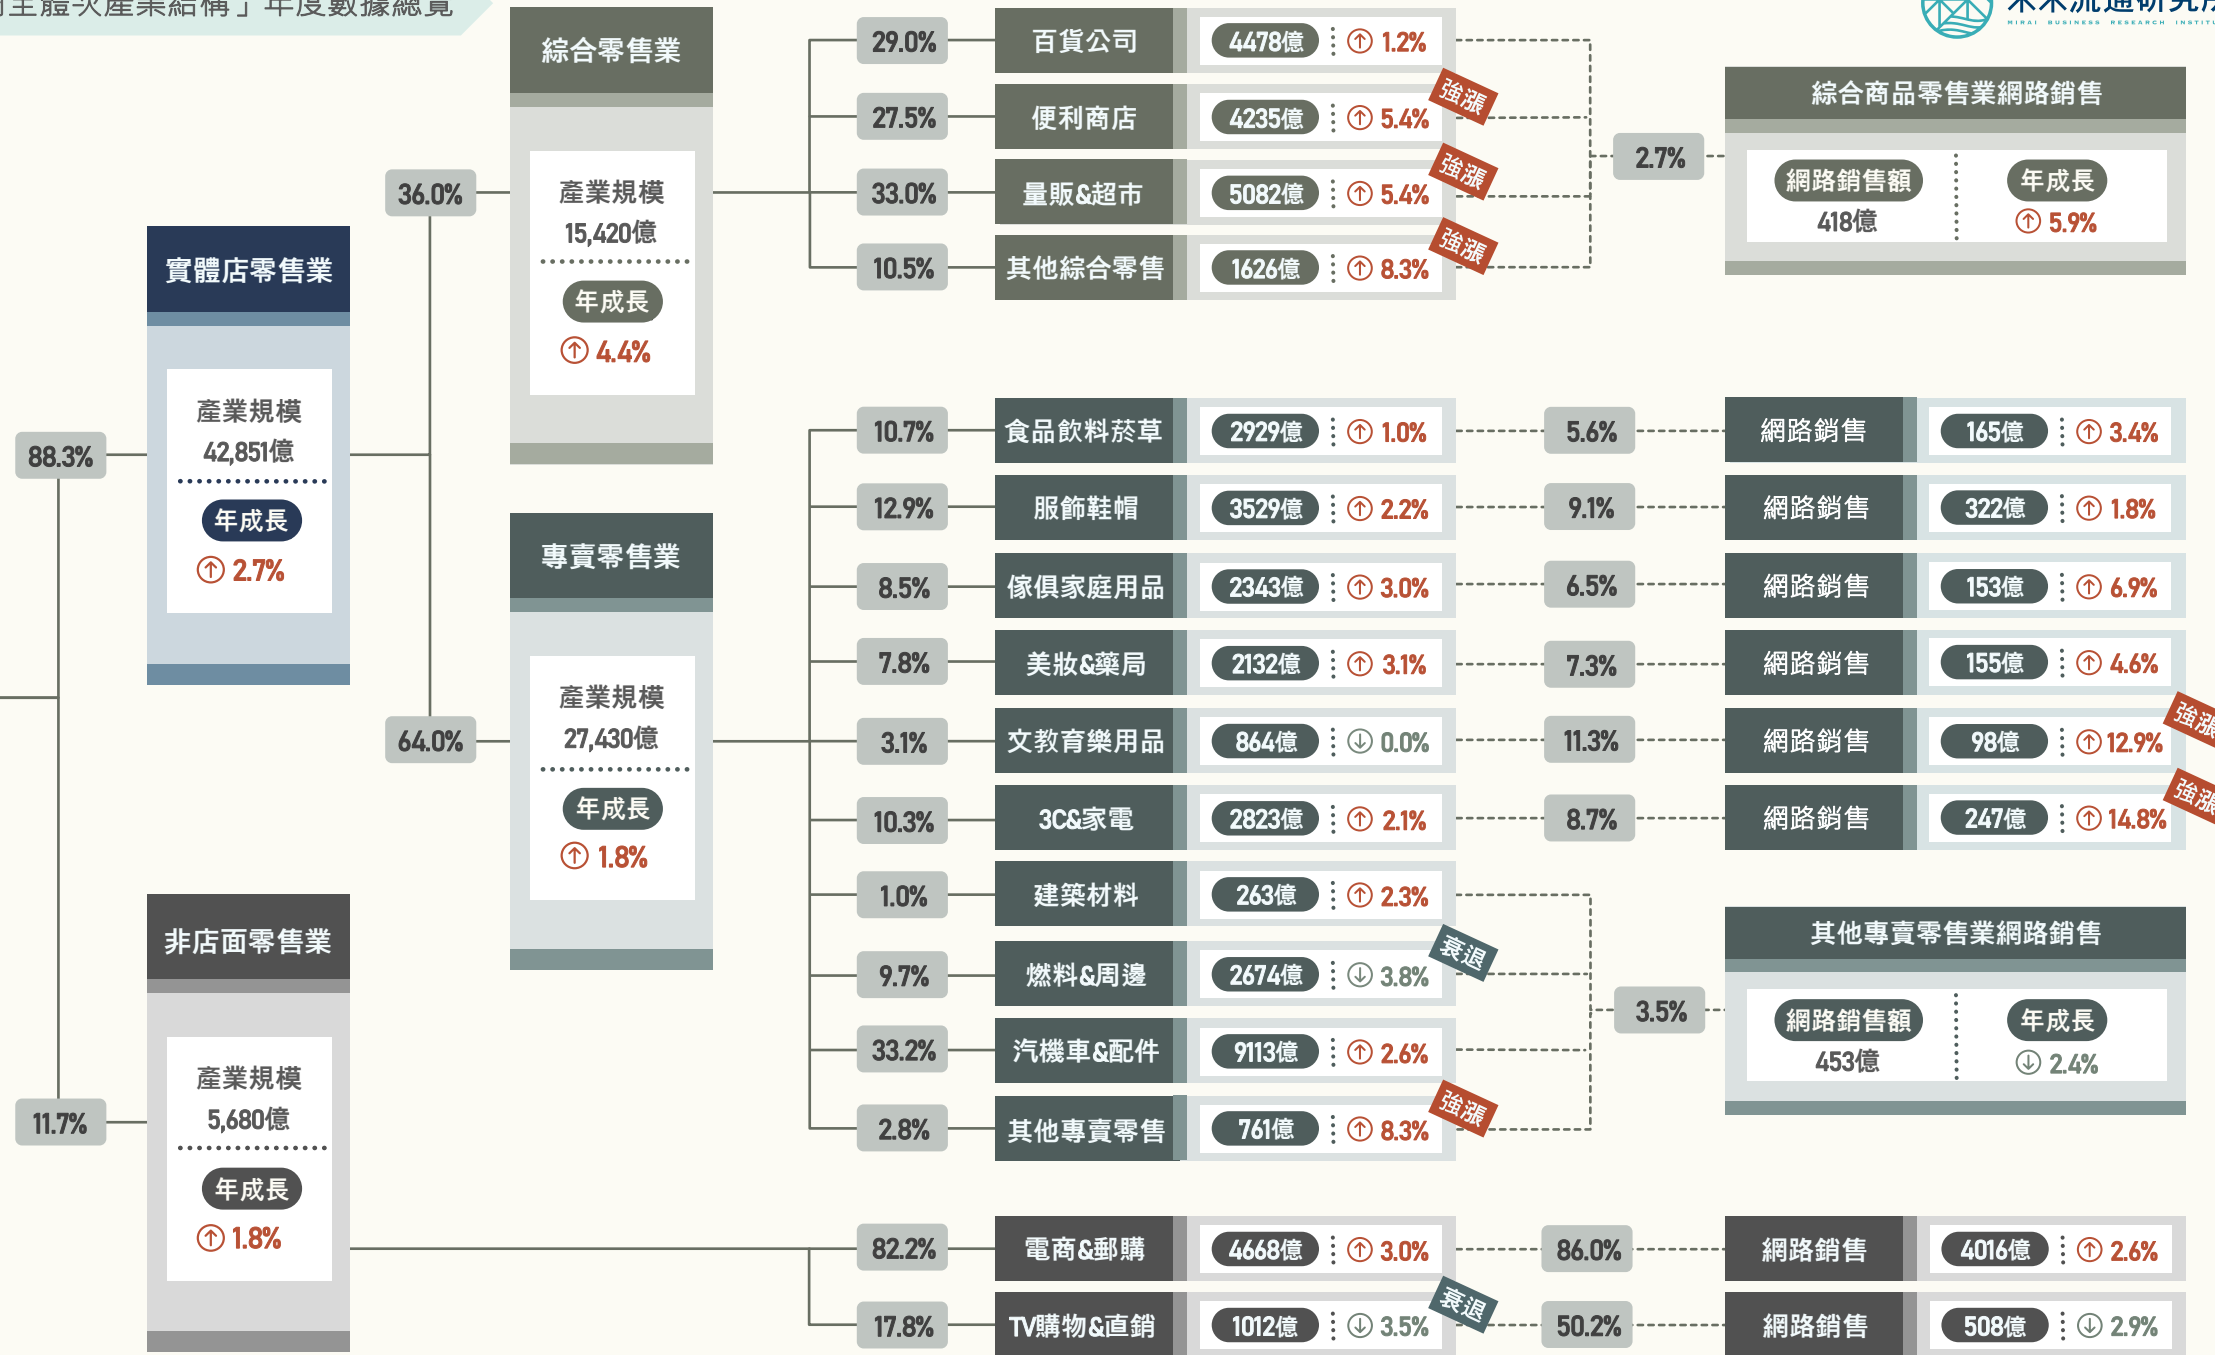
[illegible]主體次產業結構」年度數據總覽

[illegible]流通研究所
MIRAI BUSINESS RESEARCH INSTITU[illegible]

88.3%

實體店零售業
產業規模
42,851億
年成長
2.7%

36.0%

綜合零售業
產業規模
15,420億
年成長
4.4%

29.0% 百貨公司 4478億 1.2%
27.5% 便利商店 4235億 5.4% 強漲
33.0% 量販&超市 5082億 5.4% 強漲
10.5% 其他綜合零售 1626億 8.3% 強漲

2.7%

綜合商品零售業網路銷售
網路銷售額
418億
年成長
5.9%

64.0%

專賣零售業
產業規模
27,430億
年成長
1.8%

10.7% 食品飲料菸草 2929億 1.0% 5.6% 網路銷售 165億 3.4%
12.9% 服飾鞋帽 3529億 2.2% 9.1% 網路銷售 322億 1.8%
8.5% 傢俱家庭用品 2343億 3.0% 6.5% 網路銷售 153億 6.9%
7.8% 美妝&藥局 2132億 3.1% 7.3% 網路銷售 155億 4.6%
3.1% 文教育樂用品 864億 0.0% 11.3% 網路銷售 98億 12.9% 強漲
10.3% 3C&家電 2823億 2.1% 8.7% 網路銷售 247億 14.8% 強漲
1.0% 建築材料 263億 2.3%
9.7% 燃料&周邊 2674億 3.8% 衰退
33.2% 汽機車&配件 9113億 2.6%
2.8% 其他專賣零售 761億 8.3% 強漲

3.5%

其他專賣零售業網路銷售
網路銷售額
453億
年成長
2.4%

11.7%

非店面零售業
產業規模
5,680億
年成長
1.8%

82.2% 電商&郵購 4668億 3.0% 86.0% 網路銷售 4016億 2.6%
17.8% TV購物&直銷 1012億 3.5% 衰退 50.2% 網路銷售 508億 2.9%